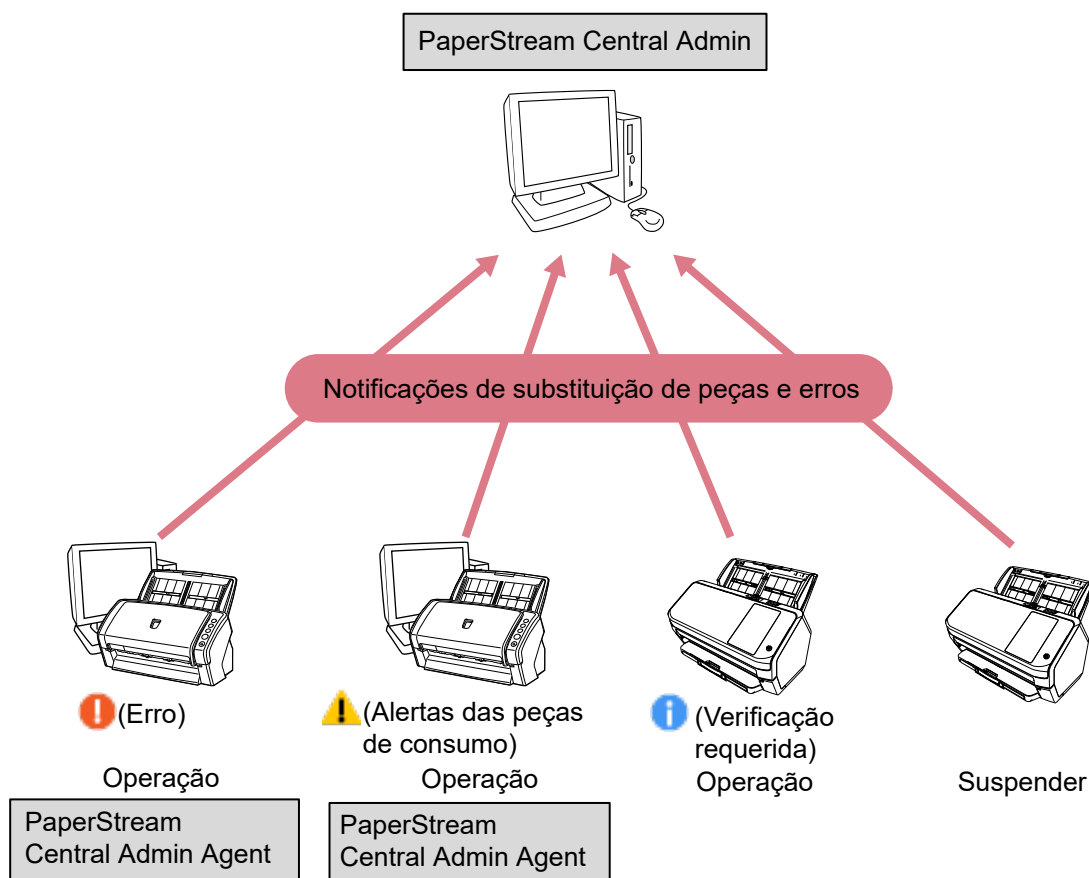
PaperStream Central Admin

Notificações de substituição de peças e erros

(Erro)

Operação

PaperStream Central Admin Agent

(Alertas das peças de consumo)

Operação

PaperStream Central Admin Agent

(Verificação requerida)

Operação

Suspender